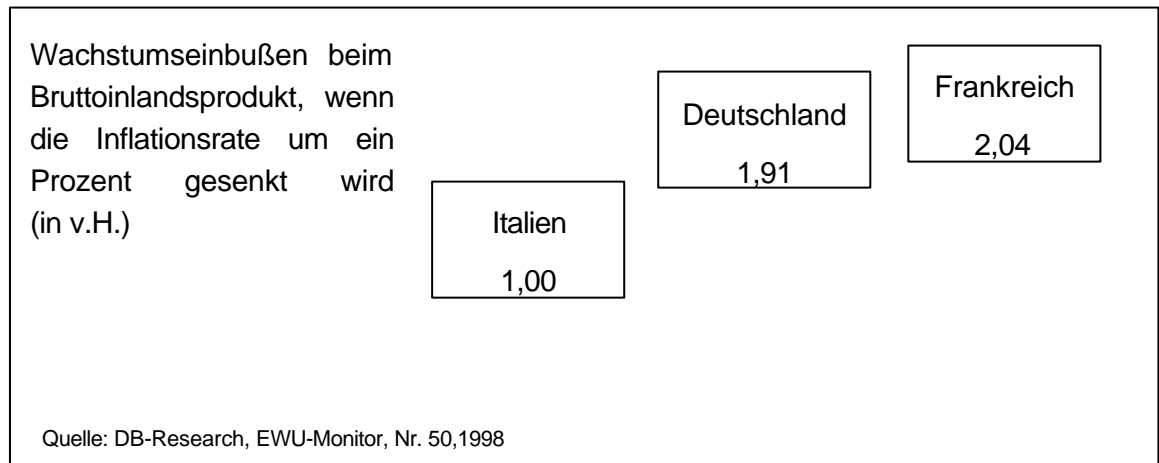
Wachstumseinbußen beim Bruttoinlandsprodukt, wenn die Inflationsrate um ein Prozent gesenkt wird (in v.H.)

Italien
1,00

Deutschland
1,91

Frankreich
2,04

Quelle: DB-Research, EWU-Monitor, Nr. 50,1998